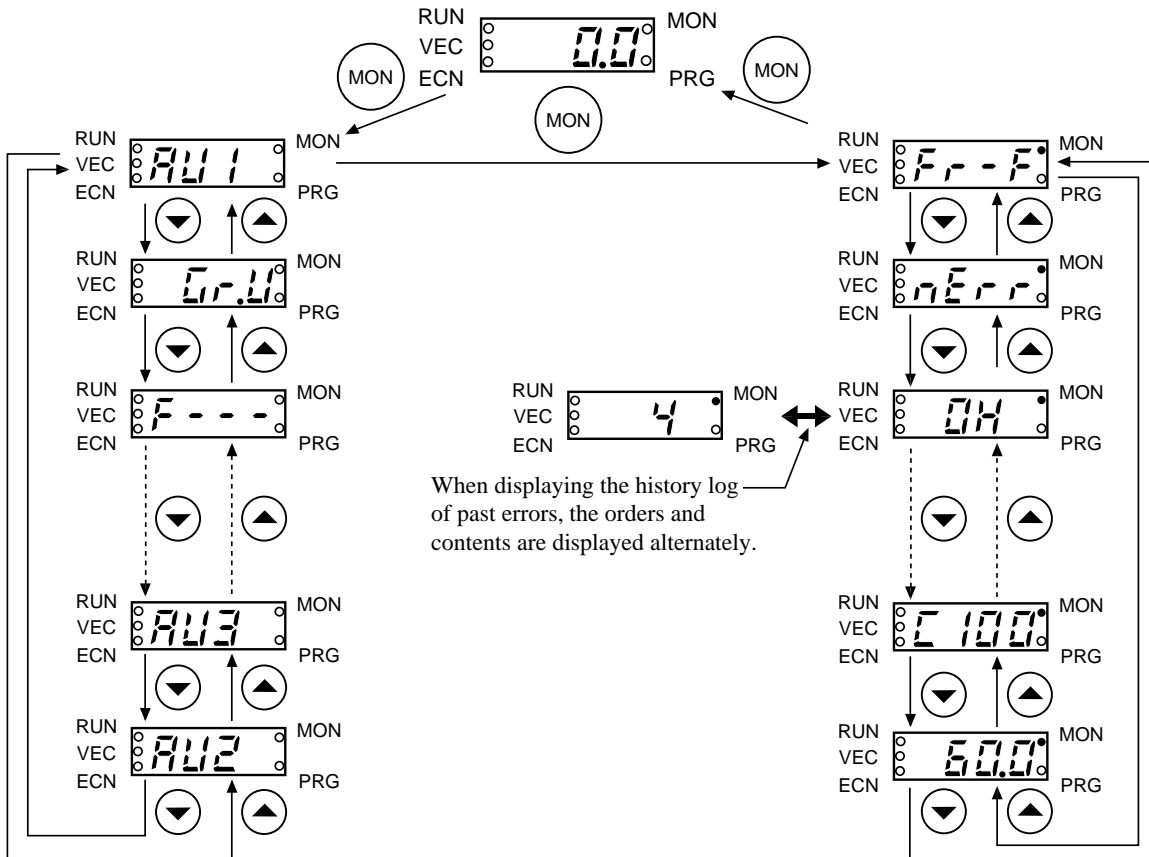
RUN
VEC
ECN
0.0
MON
PRG

MON

MON

MON

RUN
VEC
ECN
AU1
MON
PRG

RUN
VEC
ECN
Fr-F
MON
PRG

RUN
VEC
ECN
Gr.U
MON
PRG

RUN
VEC
ECN
nErr
MON
PRG

RUN
VEC
ECN
F---
MON
PRG

RUN
VEC
ECN
4
MON
PRG

RUN
VEC
ECN
OH
MON
PRG

When displaying the history log of past errors, the orders and contents are displayed alternately.

RUN
VEC
ECN
AU3
MON
PRG

RUN
VEC
ECN
C100
MON
PRG

RUN
VEC
ECN
AU2
MON
PRG

RUN
VEC
ECN
60.0
MON
PRG